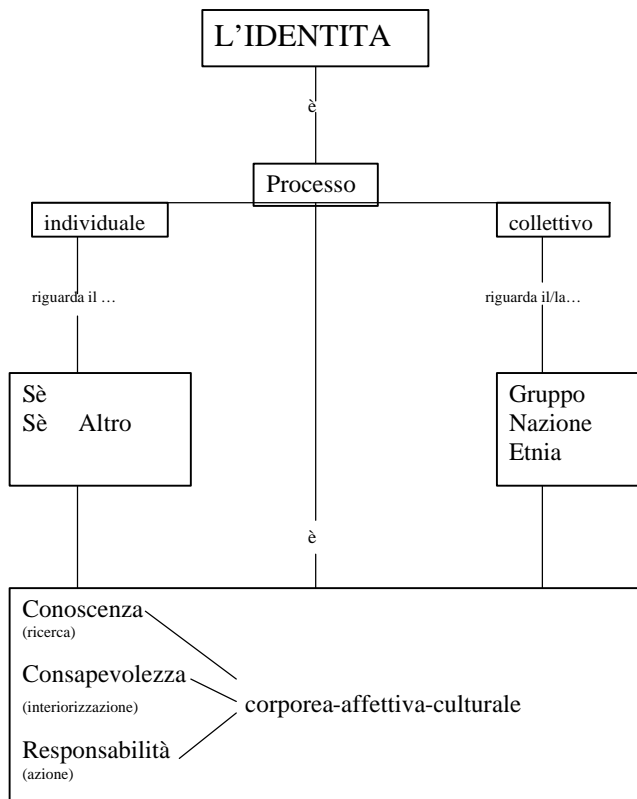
L'IDENTITA

è

Processo

individuale

collettivo

riguarda il …

riguarda il/la…

Sè
Sè Altro

Gruppo
Nazione
Etnia

è

Conoscenza
(ricerca)

Consapevolezza
(interiorizzazione)

Responsabilità
(azione)

corporea-affettiva-culturale